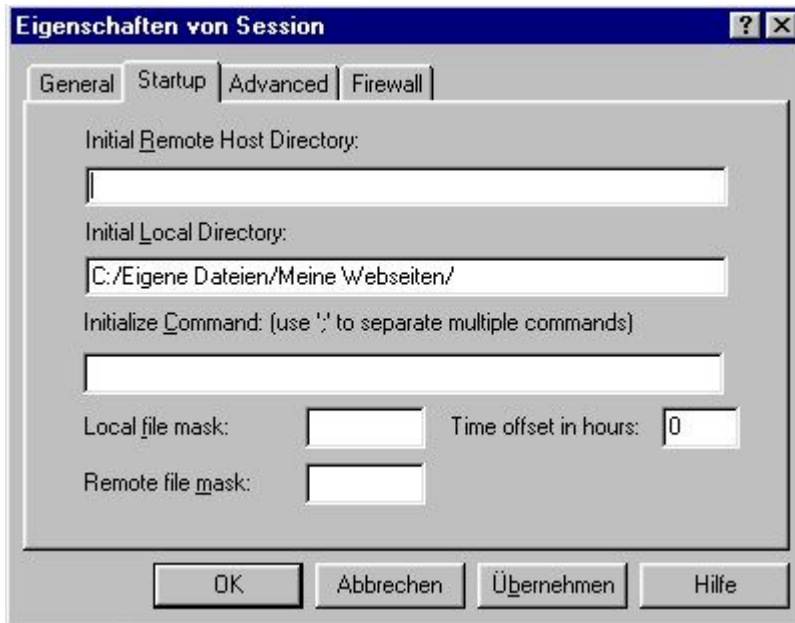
Eigenschaften von Session

?

General | Startup | Advanced | Firewall

Initial Remote Host Directory:

Initial Local Directory:

C:/Eigene Dateien/Meine Webseiten/

Initialize Command: (use ';' to separate multiple commands)

Local file mask:

Time offset in hours:

0

Remote file mask:

OK | Abbrechen | Übernehmen | Hilfe